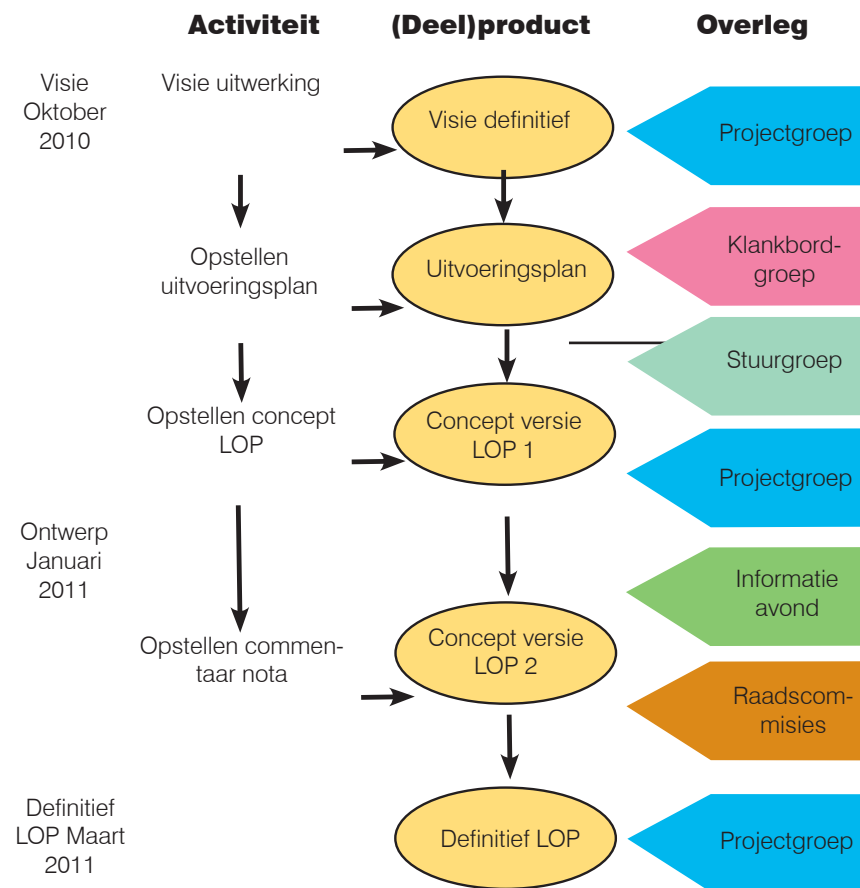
Activiteit

(Deel)product

Overleg

Visie
Oktober
2010

Visie uitwerking

Visie definitief

Projectgroep

Opstellen
uitvoeringsplan

Uitvoeringsplan

Klankbordgroep

Stuurgroep

Opstellen concept
LOP

Concept versie
LOP 1

Projectgroep

Ontwerp
Januari
2011

Informatie
avond

Opstellen commentaar nota

Concept versie
LOP 2

Raadscommisies

Definitief
LOP Maart
2011

Definitief LOP

Projectgroep